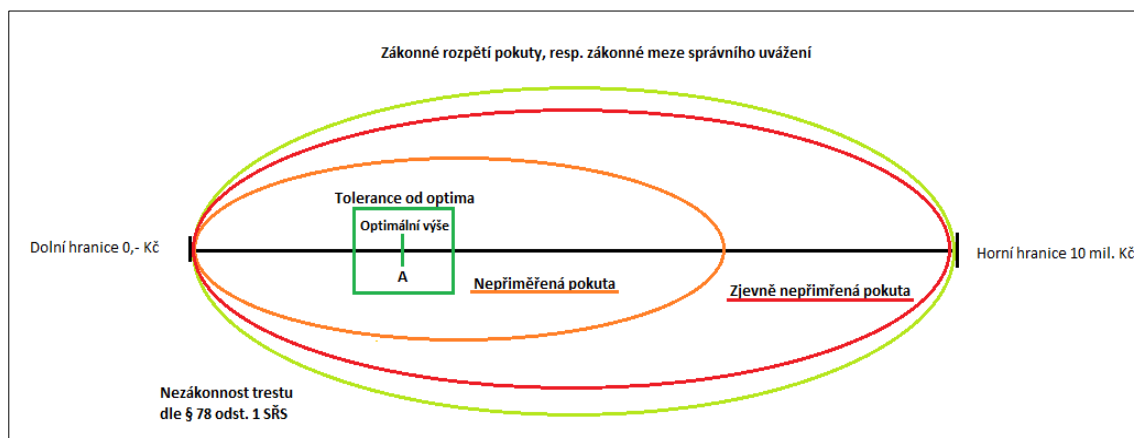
Zákonné rozpětí pokuty, resp. zákonné meze správního uvážení

Tolerance od optima

Optimální výše

Dolní hranice 0,- Kč

Horní hranice 10 mil. Kč

A

Nepřiměřená pokuta

Zjevně nepřiměřená pokuta

Nezákonnost trestu dle § 78 odst. 1 SŘS